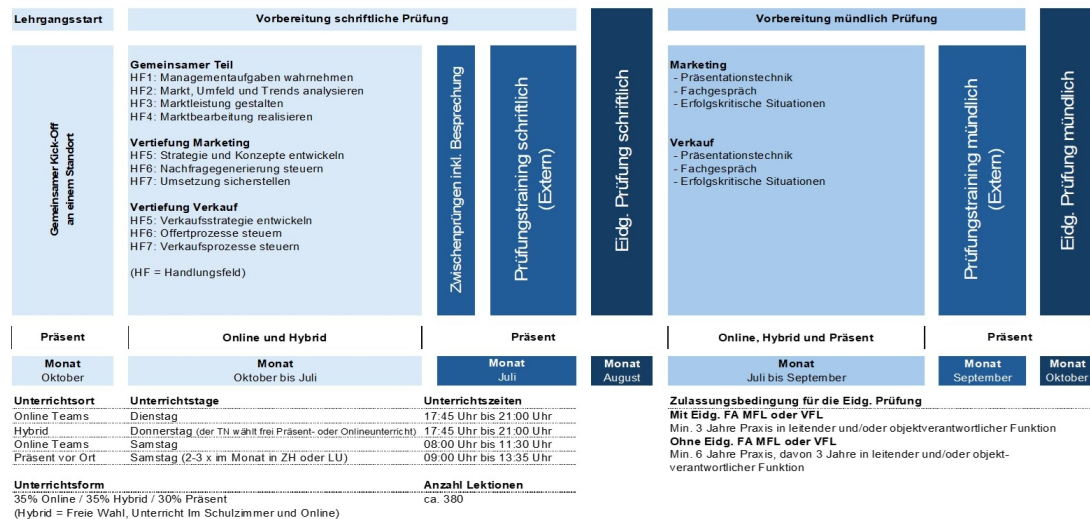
Lehrgangsstart

Vorbereitung schriftliche Prüfung

Vorbereitung mündlich Prüfung

Gemeinsamer Kick-Off an einem Standort

Gemeinsamer Teil
HF1: Managementaufgaben wahrnehmen
HF2: Markt, Umfeld und Trends analysieren
HF3: Marktleistung gestalten
HF4: Marktbearbeitung realisieren

Vertiefung Marketing
HF5: Strategie und Konzepte entwickeln
HF6: Nachfragegenerierung steuern
HF7: Umsetzung sicherstellen

Vertiefung Verkauf
HF5: Verkaufsstrategie entwickeln
HF6: Offertprozesse steuern
HF7: Verkaufsprozesse steuern

(HF = Handlungsfeld)

Zwischenprüngen inkl. Besprechung

Prüfungstraining schriftlich (Extern)

Eidg. Prüfung schriftlich

Marketing
- Präsentationstechnik
- Fachgespräch
- Erfolgskritische Situationen

Verkauf
- Präsentationstechnik
- Fachgespräch
- Erfolgskritische Situationen

Prüfungstraining mündlich (Extern)

Eidg. Prüfung mündlich

Präsent | Online und Hybrid | Präsent | Online, Hybrid und Präsent | Präsent

Monat Oktober | Monat Oktober bis Juli | Monat Juli | Monat August | Monat Juli bis September | Monat September | Monat Oktober

| Unterrichtsort | Unterrichtstage | Unterrichtszeiten |
|---|---|---|
| Online Teams | Dienstag | 17:45 Uhr bis 21:00 Uhr |
| Hybrid | Donnerstag (der TN wählt frei Präsent- oder Onlineunterricht) | 17:45 Uhr bis 21:00 Uhr |
| Online Teams | Samstag | 08:00 Uhr bis 11:30 Uhr |
| Präsent vor Ort | Samstag (2-3 x im Monat in ZH oder LU) | 09:00 Uhr bis 13:35 Uhr |

| Unterrichtsform | Anzahl Lektionen |
|---|---|
| 35% Online / 35% Hybrid / 30% Präsent | ca. 380 |

(Hybrid = Freie Wahl, Unterricht Im Schulzimmer und Online)

Zulassungsbedingung für die Eidg. Prüfung
Mit Eidg. FA MFL oder VFL
Min. 3 Jahre Praxis in leitender und/oder objektverantwortlicher Funktion
Ohne Eidg. FA MFL oder VFL
Min. 6 Jahre Praxis, davon 3 Jahre in leitender und/oder objektverantwortlicher Funktion